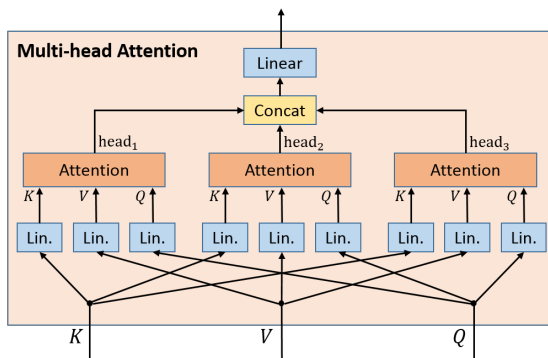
Multi-head Attention

Linear

Concat

$\text{head}_1$

$\text{head}_2$

$\text{head}_3$

Attention

Attention

Attention

$K$ $V$ $Q$

$K$ $V$ $Q$

$K$ $V$ $Q$

Lin. Lin. Lin.

Lin. Lin. Lin.

Lin. Lin. Lin.

$K$

$V$

$Q$